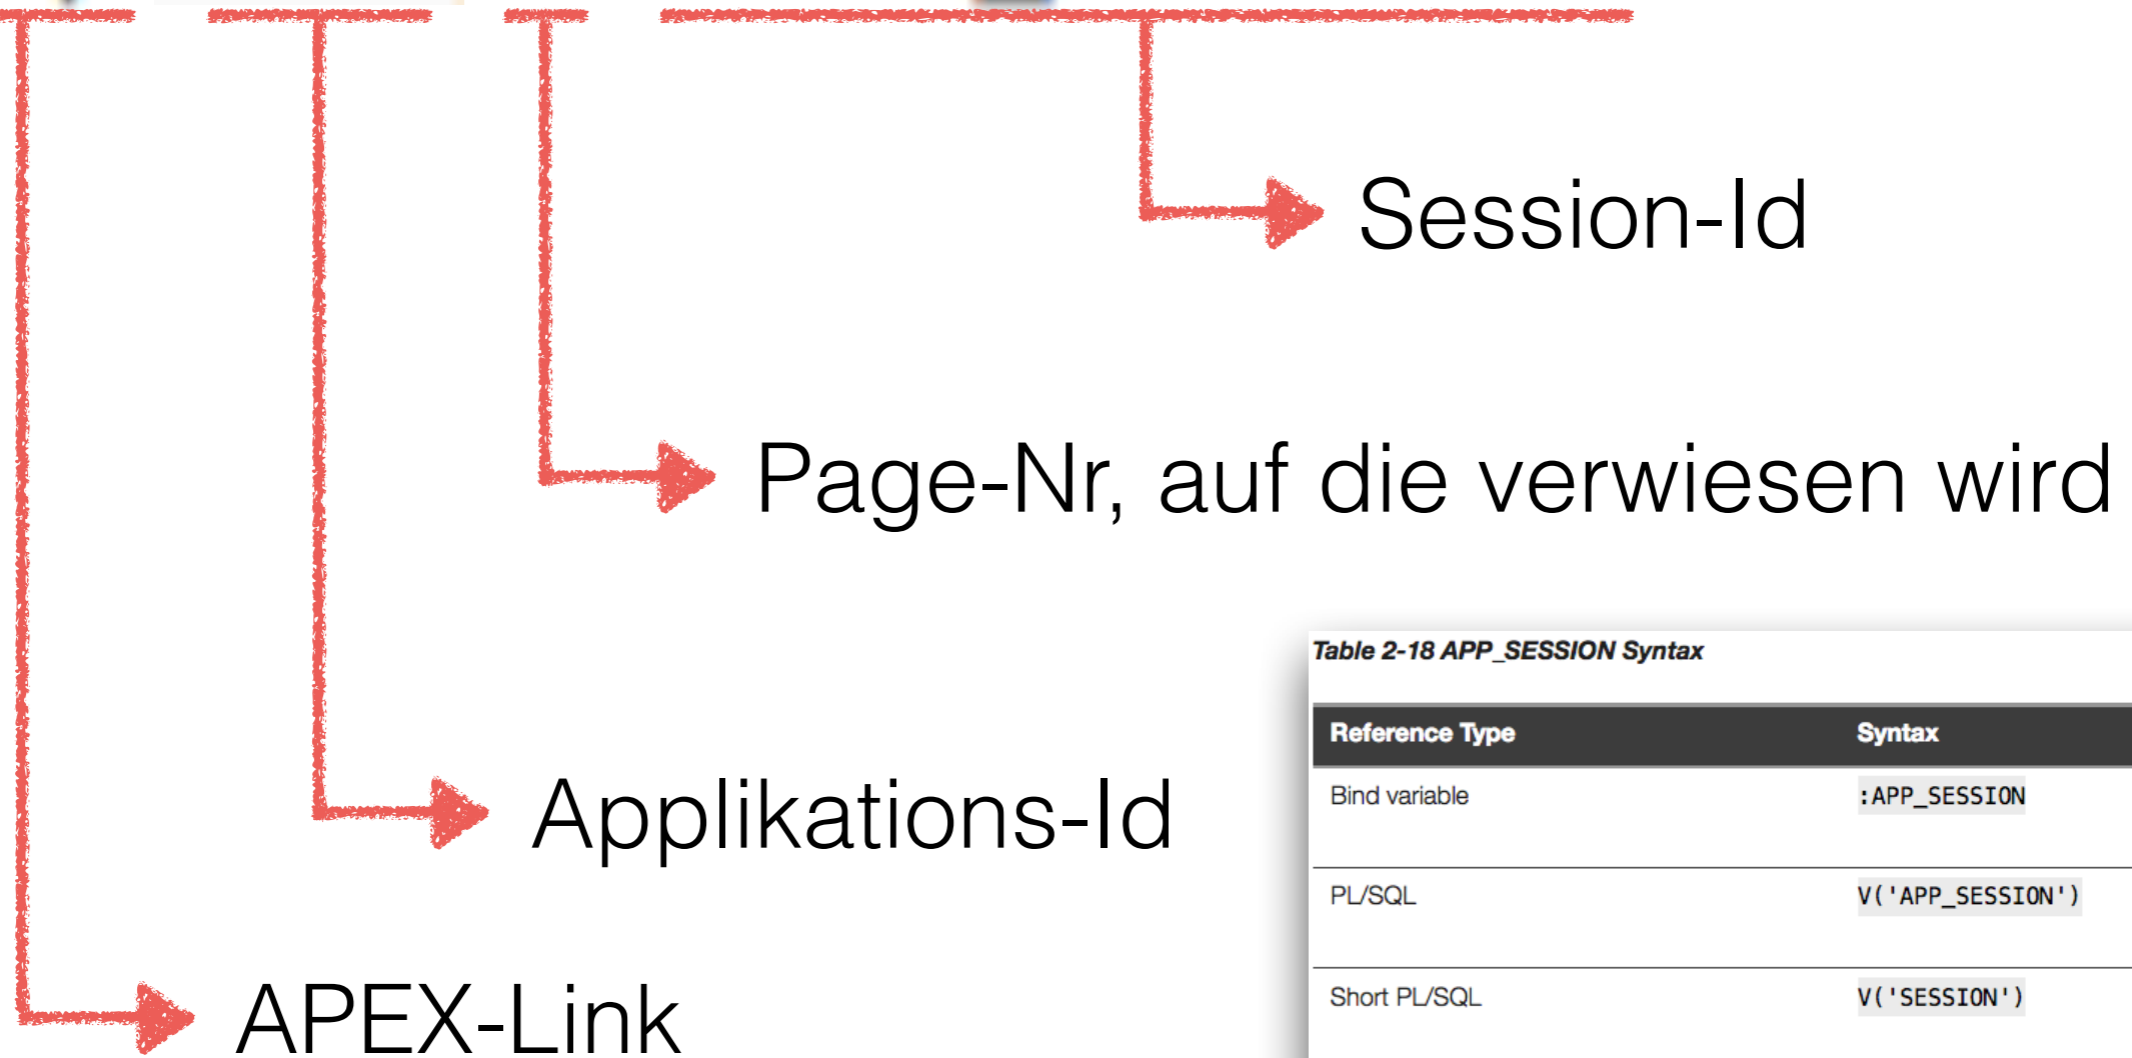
Session-Id

Page-Nr, auf die verwiesen wird

Applikations-Id

APEX-Link

Table 2-18 APP_SESSION Syntax

| Reference Type | Syntax |
|---|---|
| Bind variable | :APP_SESSION |
| PL/SQL | V('APP_SESSION') |
| Short PL/SQL | V('SESSION') |